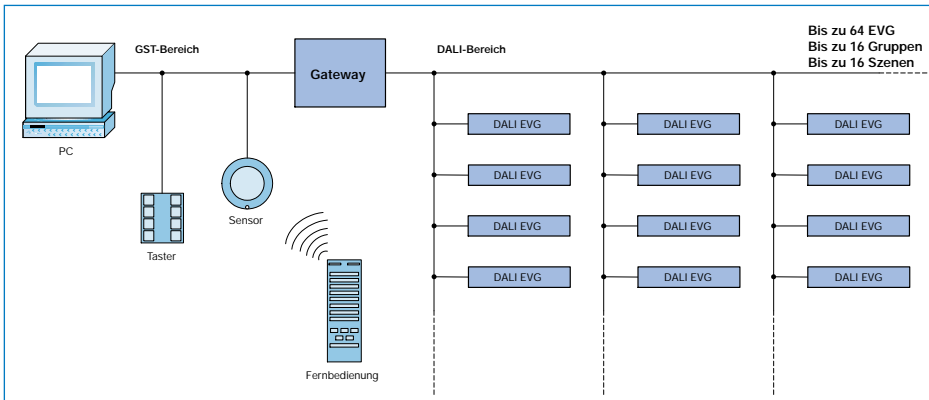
GST-Bereich

Gateway

DALI-Bereich

Bis zu 64 EVG
Bis zu 16 Gruppen
Bis zu 16 Szenen

PC

Taster

Sensor

Fernbedienung

DALI EVG

DALI EVG

DALI EVG

DALI EVG

DALI EVG

DALI EVG

DALI EVG

DALI EVG

DALI EVG

DALI EVG

DALI EVG

DALI EVG